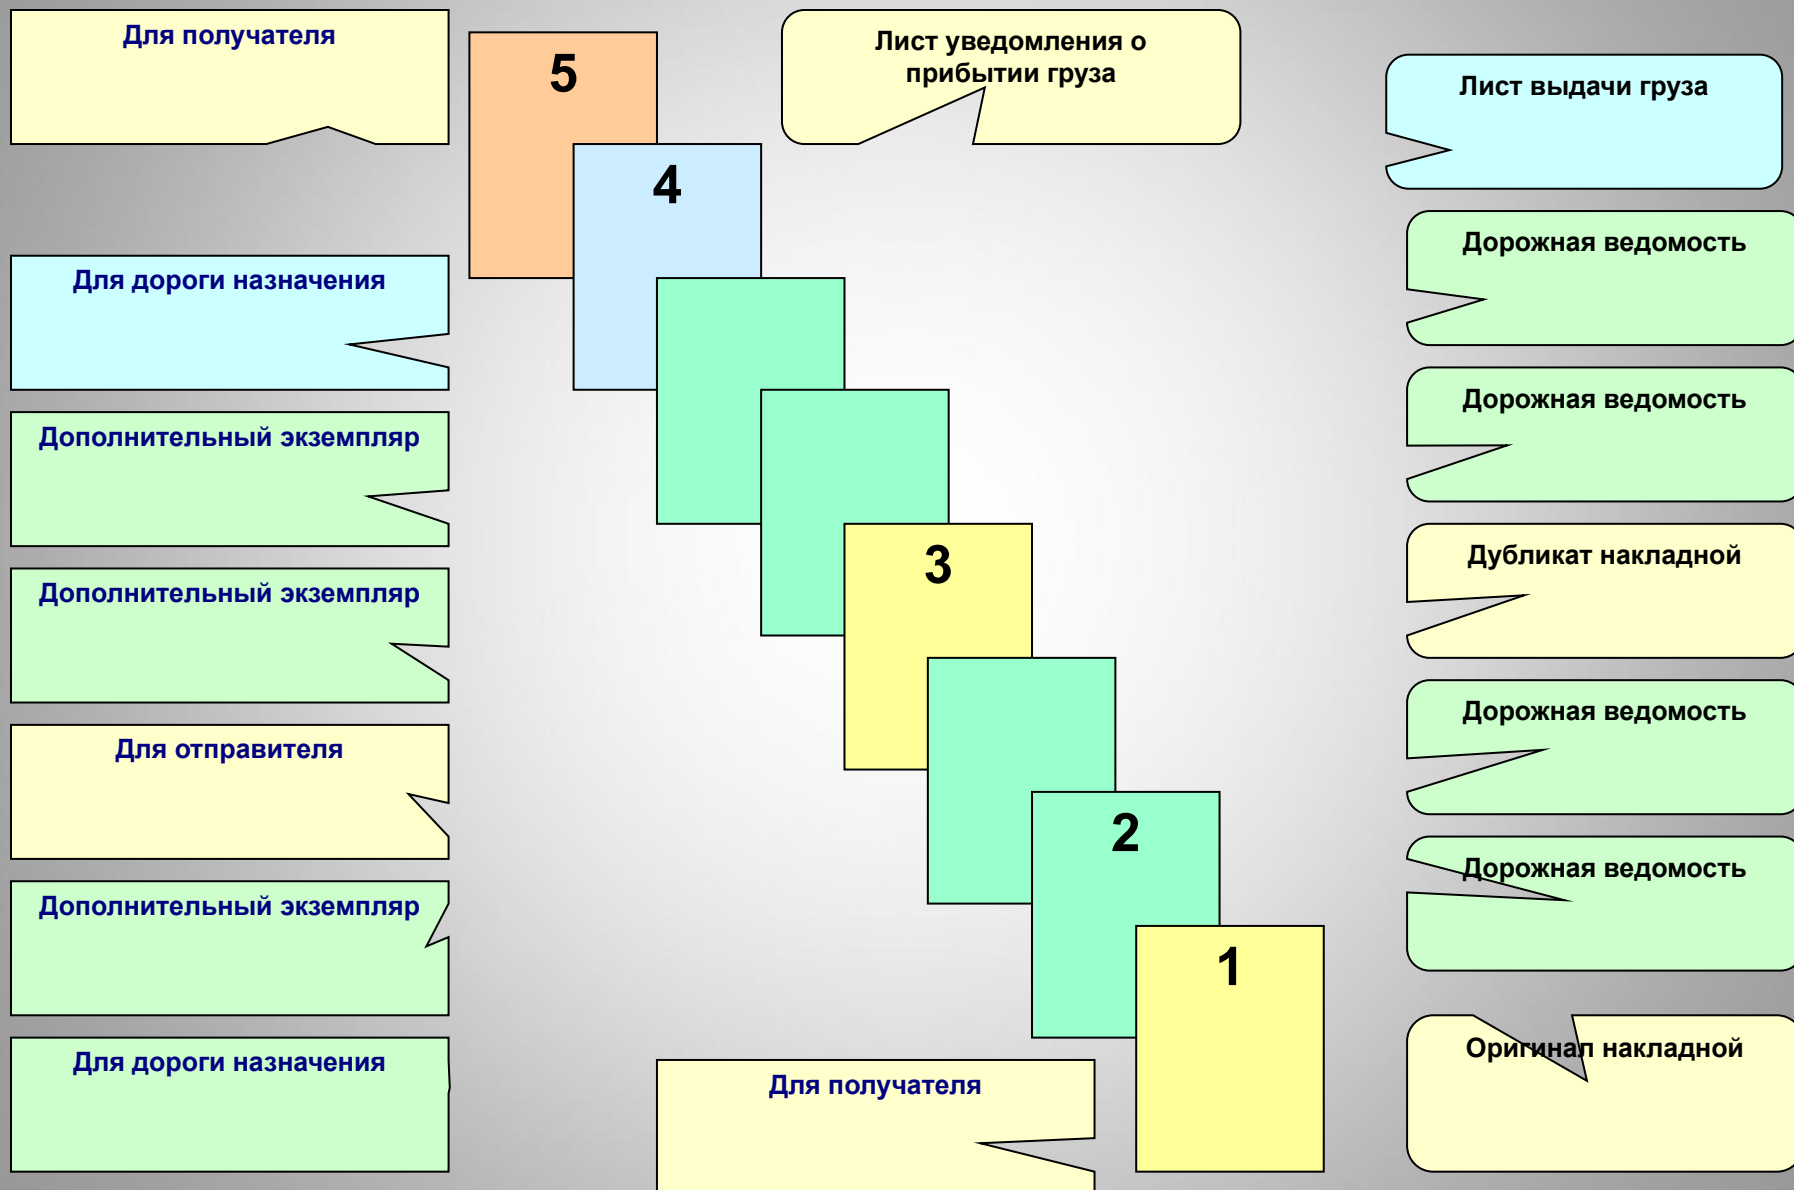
Для получателя

5

4

Лист уведомления о прибытии груза

Лист выдачи груза

Для дороги назначения

Дорожная ведомость

Дополнительный экземпляр

Дорожная ведомость

3

Дополнительный экземпляр

Дубликат накладной

Для отправителя

Дорожная ведомость

2

Дорожная ведомость

Дополнительный экземпляр

1

Для дороги назначения

Для получателя

Оригинал накладной